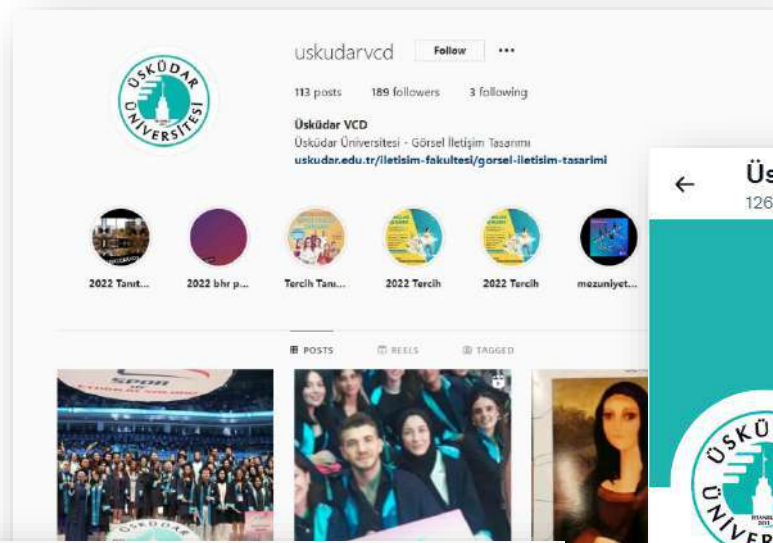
ÜSKÜDAR ÜNİVERSİTESİ

uskudarvcd Follow •••

113 posts 189 followers 3 following

Üsküdar VCD
Üsküdar Üniversitesi - Görsel İletişim Tasarımı
uskudar.edu.tr/iletisim-fakultesi/gorsel-iletisim-tasarimi

2022 Tanıt... 2022 bhr p... Tercih Tanı... 2022 Tercih 2022 Tercih mezuniyet...

POSTS REELS TAGGED

SPOR

ÜSKÜDAR

← Üs
126

ÜSKÜ
ÜNİVER